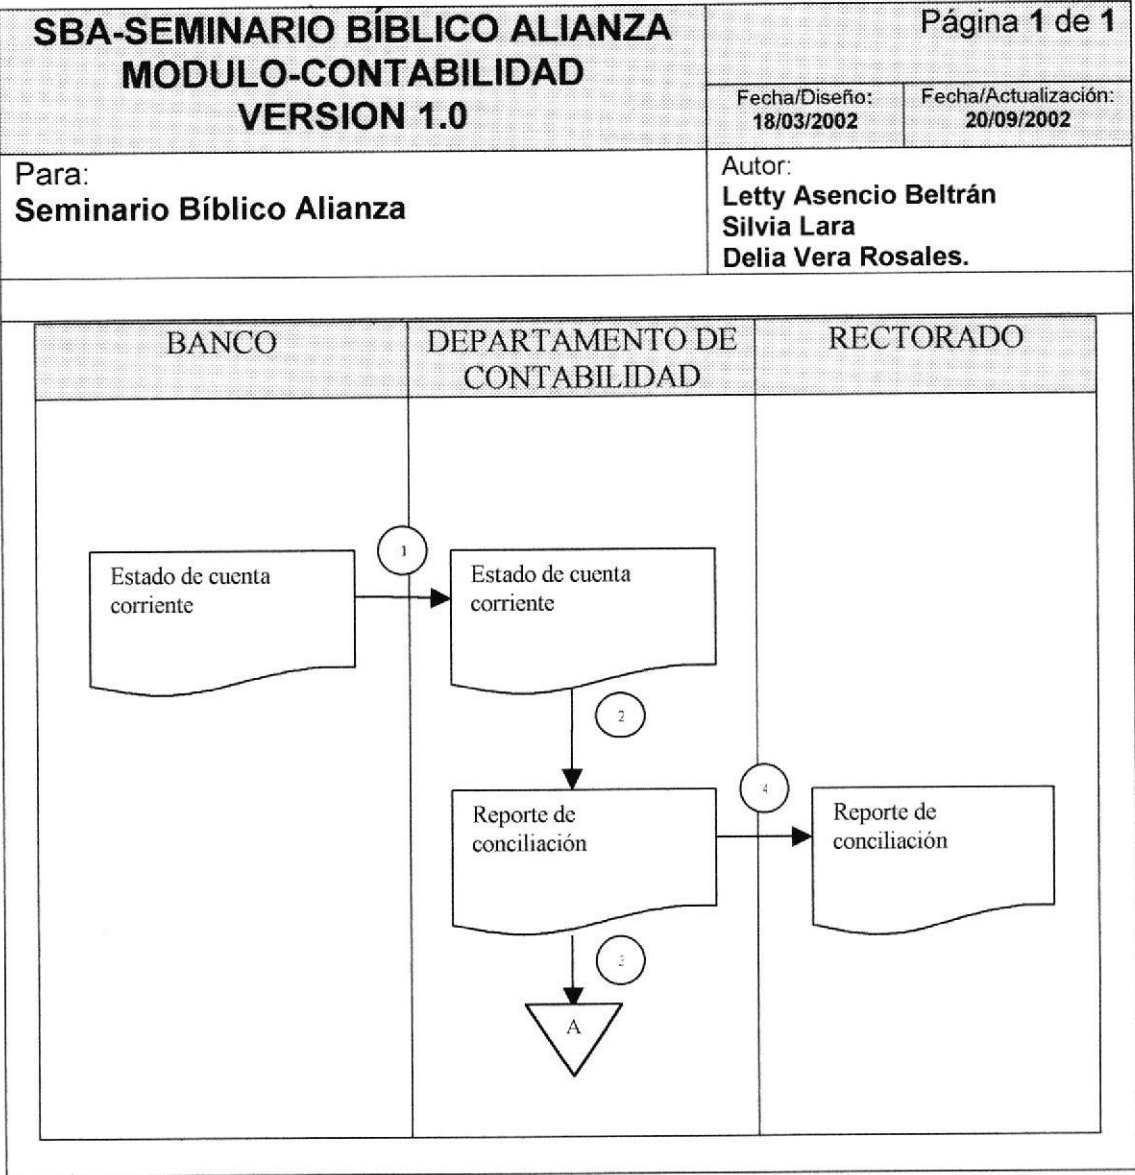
SBA-SEMINARIO BÍBLICO ALIANZA
MODULO-CONTABILIDAD
VERSION 1.0

Página 1 de 1

Fecha/Diseño: 18/03/2002

Fecha/Actualización: 20/09/2002

Para:
Seminario Bíblico Alianza

Autor:
Letty Asencio Beltrán
Silvia Lara
Delia Vera Rosales.

| BANCO | DEPARTAMENTO DE CONTABILIDAD | RECTORADO |
|---|---|---|

Estado de cuenta corriente

1

Estado de cuenta corriente

2

Reporte de conciliación

4

Reporte de conciliación

3

A